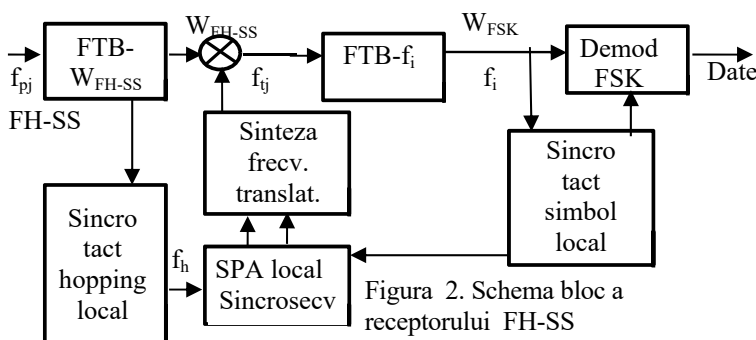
$f_{pj}$

FH-SS

FTB-$W_{FH-SS}$

$W_{FH-SS}$

$f_{tj}$

FTB-$f_i$

$W_{FSK}$

$f_i$

Demod FSK

Date

Sinteza frecv. translat.

Sincro tact simbol local

Sincro tact hopping local

$f_h$

SPA local Sincrosecv

Figura 2. Schema bloc a receptorului FH-SS